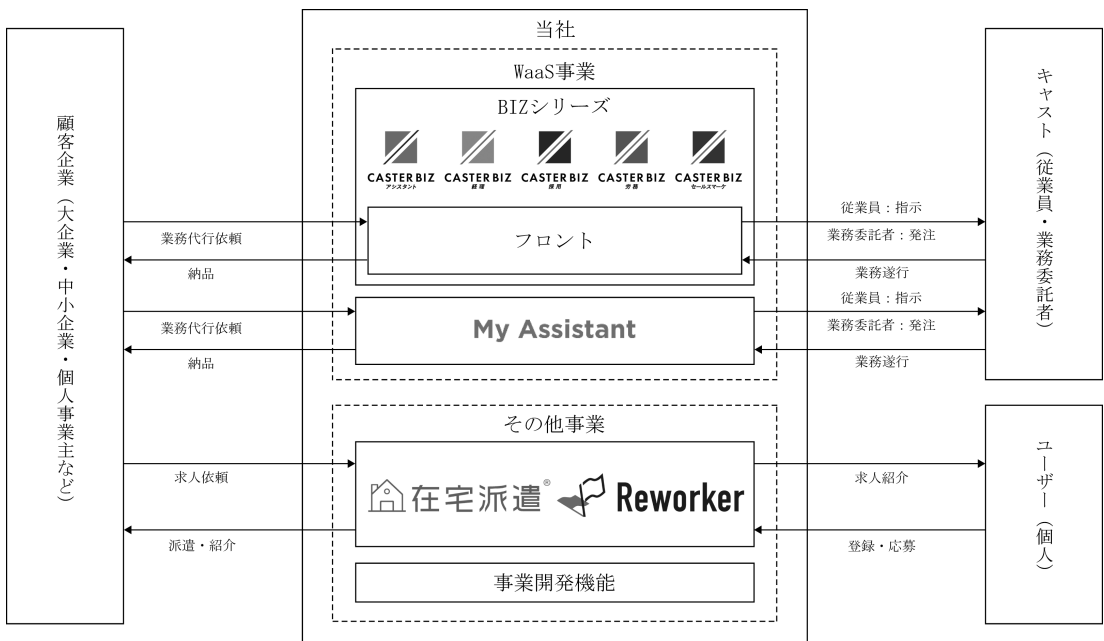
顧客企業（大企業・中小企業・個人事業主など）

当社

WaaS事業

BIZシリーズ

CASTER BIZ アシスタント
CASTER BIZ 経理
CASTER BIZ 採用
CASTER BIZ 労務
CASTER BIZ セールスマーケ

業務代行依頼

納品

フロント

従業員：指示
業務委託者：発注

業務遂行

業務代行依頼

納品

My Assistant

従業員：指示
業務委託者：発注

業務遂行

キャスト（従業員・業務委託者）

その他事業

求人依頼

派遣・紹介

在宅派遣® Reworker

求人紹介

登録・応募

事業開発機能

ユーザー（個人）